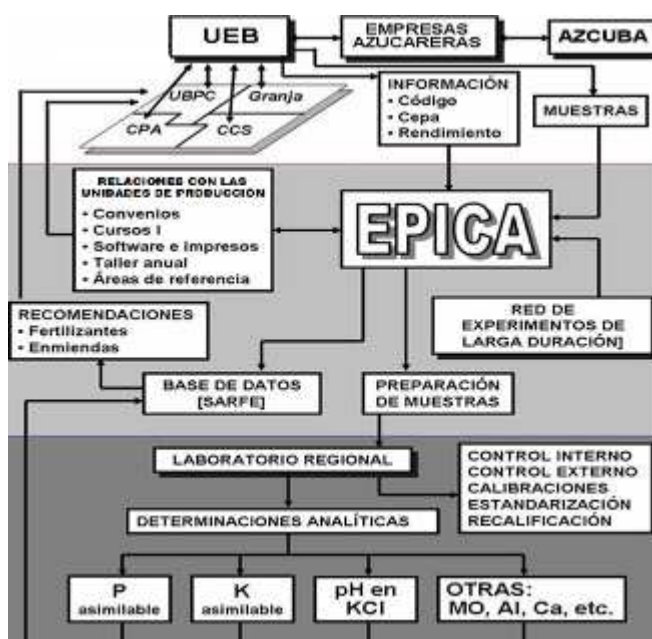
UEB

EMPRESAS AZUCARERAS

AZCUBA

UBPC

Granja

CPA

CCS

INFORMACIÓN
• Código
• Cepa
• Rendimiento

MUESTRAS

RELACIONES CON LAS UNIDADES DE PRODUCCION
• Convenios
• Cursos I
• Software e impresos
• Taller anual
• Áreas de referencia

EPICA

RECOMENDACIONES
• Fertilizantes
• Enmiendas

RED DE EXPERIMENTOS DE LARGA DURACIÓN]

BASE DE DATOS [SARFE]

PREPARACIÓN DE MUESTRAS

LABORATORIO REGIONAL

CONTROL INTERNO
CONTROL EXTERNO
CALIBRACIONES
ESTANDARIZACIÓN
RECALIFICACIÓN

DETERMINACIONES ANALÍTICAS

P asimilable

K asimilable

pH en KCI

OTRAS: MO, Al, Ca, etc.